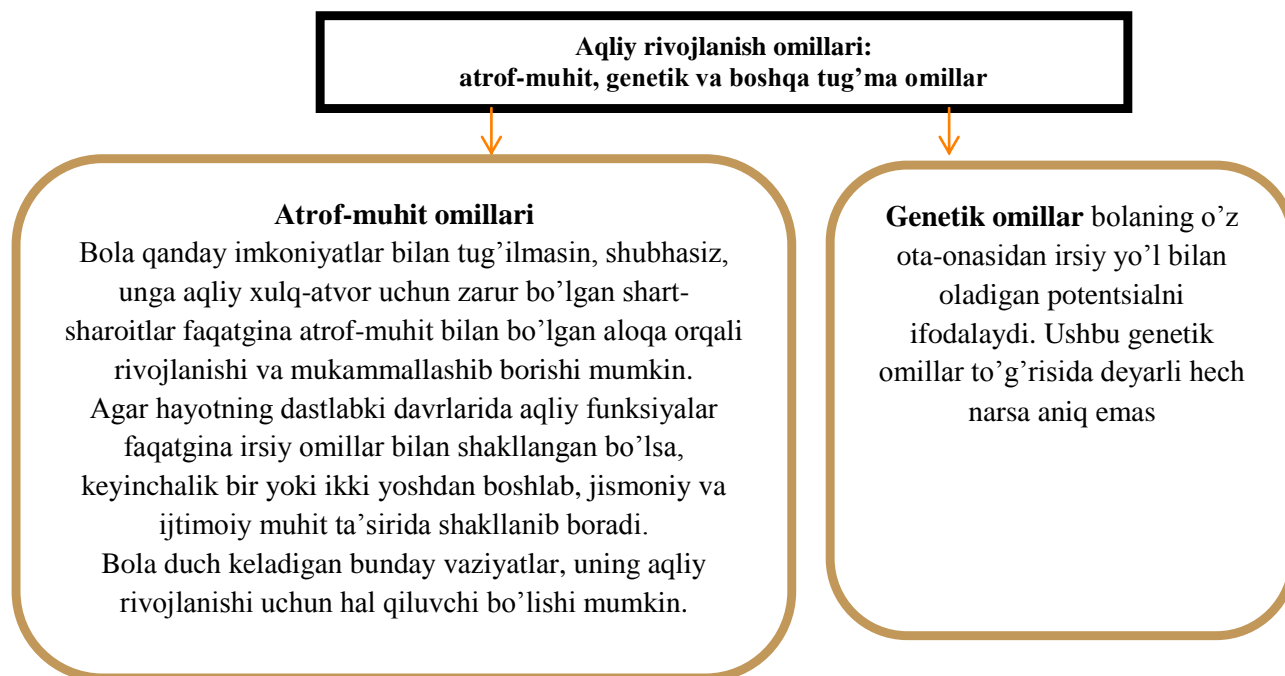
Aqliy rivojlanish omillari:
atrof-muhit, genetik va boshqa tug'ma omillar

Atrof-muhit omillari
Bola qanday imkoniyatlar bilan tug'ilmasin, shubhasiz, unga aqliy xulq-atvor uchun zarur bo'lgan shart-sharoitlar faqatgina atrof-muhit bilan bo'lgan aloqa orqali rivojlanishi va mukammallashib borishi mumkin.
Agar hayotning dastlabki davrlarida aqliy funksiyalar faqatgina irsiy omillar bilan shakllangan bo'lsa, keyinchalik bir yoki ikki yoshdan boshlab, jismoniy va ijtimoiy muhit ta'sirida shakllanib boradi.
Bola duch keladigan bunday vaziyatlar, uning aqliy rivojlanishi uchun hal qiluvchi bo'lishi mumkin.

Genetik omillar bolaning o'z ota-onasidan irsiy yo'l bilan oladigan potentsialni ifodalaydi. Ushbu genetik omillar to'g'risida deyarli hech narsa aniq emas